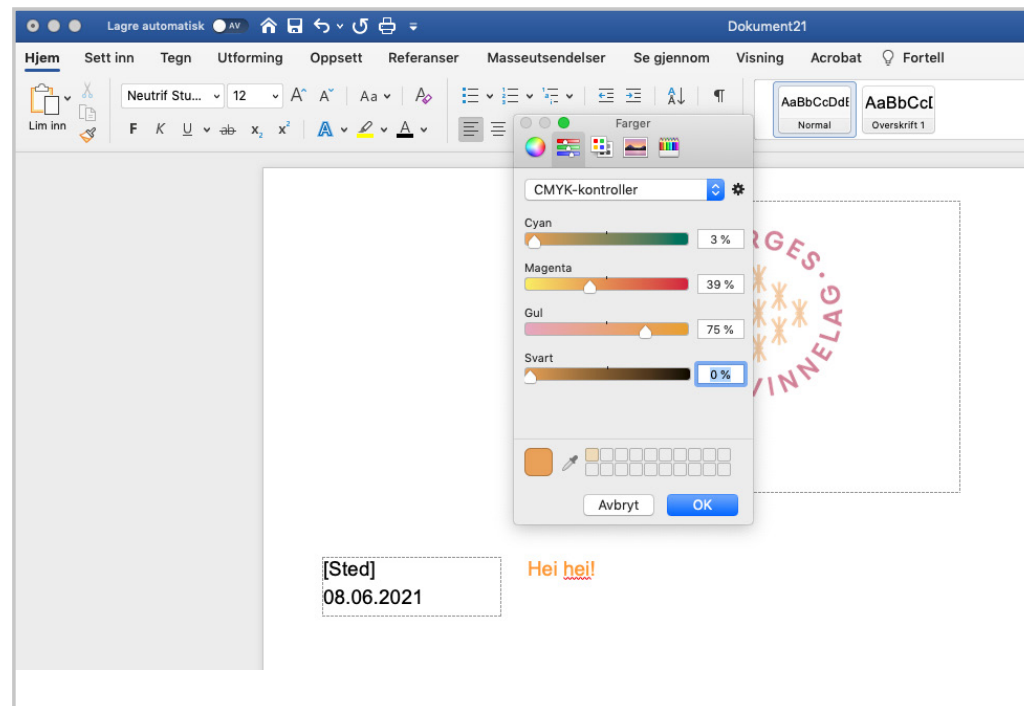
Lagre automatisk AV

Dokument21

Hjem Sett inn Tegn Utforming Oppsett Referanser Masseutsendelser Se gjennom Visning Acrobat Fortell

Lim inn

Neutrif Stu... 12

F K U ab $x_2$ $x^2$

AaBbCcDdE Normal

AaBbCcI Overskrift 1

Farger

CMYK-kontroller

Cyan 3 %

Magenta 39 %

Gul 75 %

Svart 0 %

Avbryt OK

RGES
VINNELAG

[Sted]
08.06.2021

Hei hei!